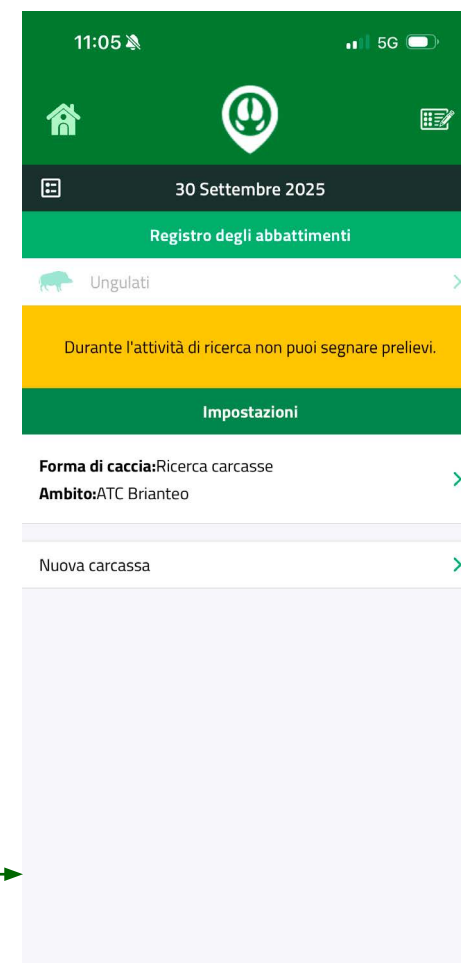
11:05

5G

30 Settembre 2025

Registro degli abbattimenti

Ungulati

Durante l'attività di ricerca non puoi segnare prelievi.

Impostazioni

**Forma di caccia:**Ricerca carcasse
**Ambito:**ATC Brianteo

Nuova carcassa